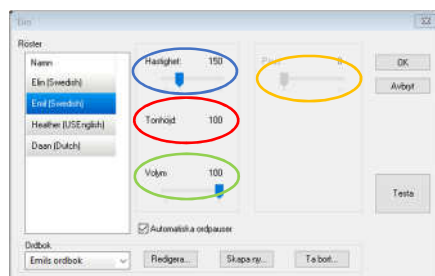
Elin

Röster

Namn
Elin (Swedish)
Emil (Swedish)
Heather (USEnglish)
Daan (Dutch)

Hastighet: 150

Tonhöjd: 100

Volym: 100

Paus: 0

OK
Avbryt

Testa

Automatiska ordpauser

Ordbok
Emils ordbok

Redigera...
Skapa ny...
Ta bort...